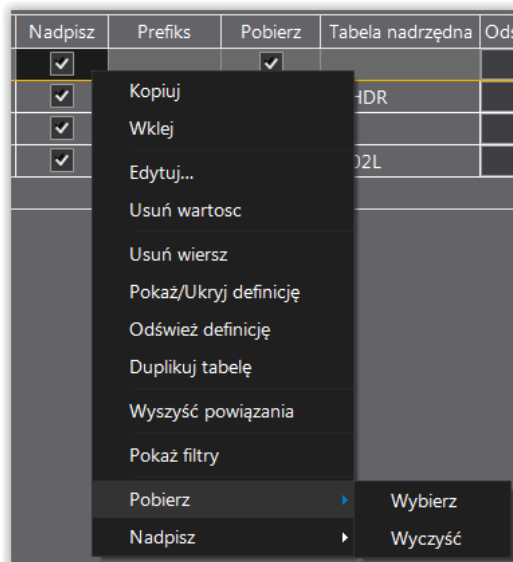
| Nadpisz | Prefiks | Pobierz | Tabela nadrzędna | Ods |
|---|---|---|---|---|
| ✓ | | ✓ | | |
| ✓ | | | HDR | |
| ✓ | | | | |
| ✓ | | | 02L | |

Kopiuj
Wklej
Edytuj...
Usuń wartosc
Usuń wiersz
Pokaż/Ukryj definicję
Odśwież definicję
Duplikuj tabelę
Wyszyść powiązania
Pokaż filtry
Pobierz
Nadpisz

Wybierz
Wyczyść